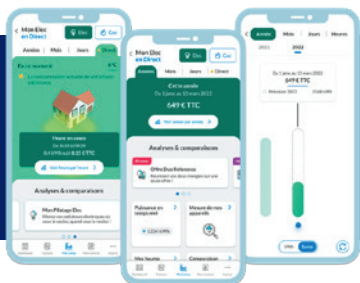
Mon Elec en Direct

Elec

Gaz

Années

Mois

Jours

Direct

En ce moment

Analyses & comparaisons

Mon Pilotage Elec

Mon Elec en Direct

Elec

Gaz

Années

Mois

Jours

Direct

Cet te année

649 € TTC

Analyses & comparaisons

Offre Elec Référence

Puissance en temps réel

Mesure de mes appareils

Années

Mois

Jours

Heures

2021

2022

Année

Euros